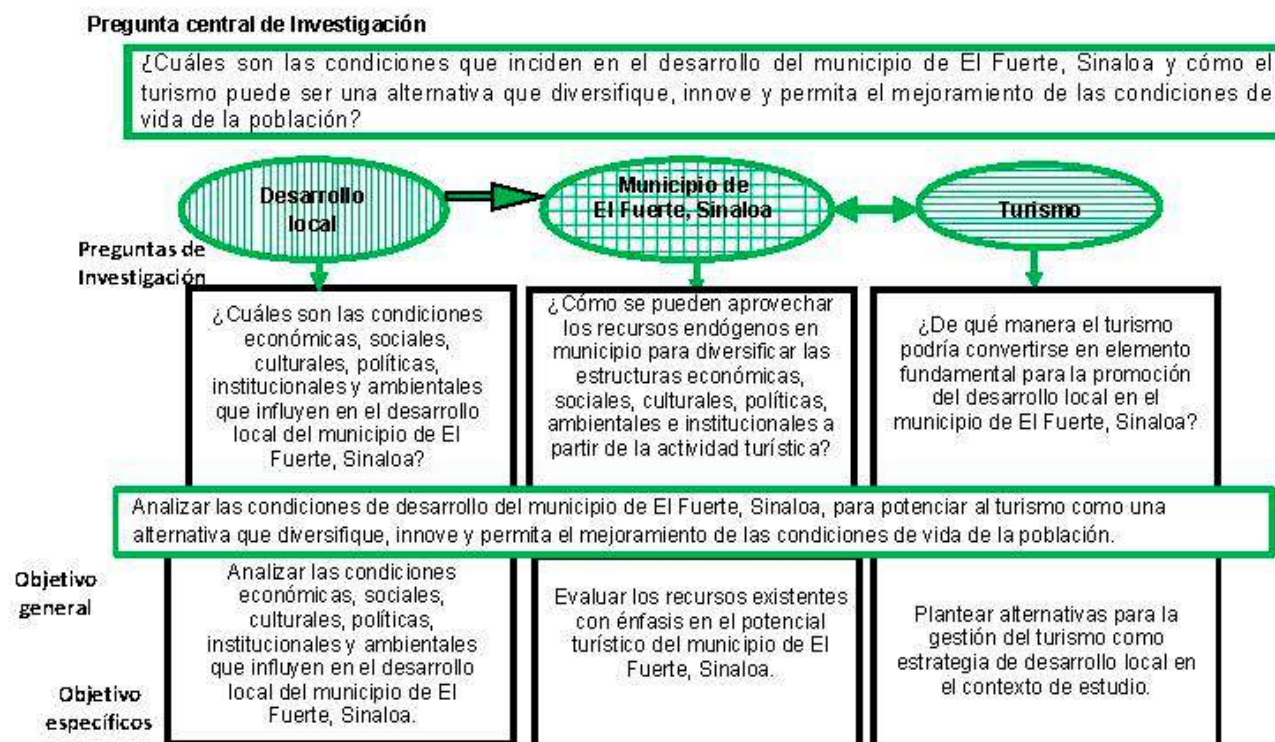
Pregunta central de Investigación

¿Cuáles son las condiciones que inciden en el desarrollo del municipio de El Fuerte, Sinaloa y cómo el turismo puede ser una alternativa que diversifique, innove y permita el mejoramiento de las condiciones de vida de la población?

Desarrollo local

Municipio de El Fuerte, Sinaloa

Turismo

Preguntas de Investigación

¿Cuáles son las condiciones económicas, sociales, culturales, políticas, institucionales y ambientales que influyen en el desarrollo local del municipio de El Fuerte, Sinaloa?

¿Cómo se pueden aprovechar los recursos endógenos en municipio para diversificar las estructuras económicas, sociales, culturales, políticas, ambientales e institucionales a partir de la actividad turística?

¿De qué manera el turismo podría convertirse en elemento fundamental para la promoción del desarrollo local en el municipio de El Fuerte, Sinaloa?

Analizar las condiciones de desarrollo del municipio de El Fuerte, Sinaloa, para potenciar al turismo como una alternativa que diversifique, innove y permita el mejoramiento de las condiciones de vida de la población.

Objetivo general

Analizar las condiciones económicas, sociales, culturales, políticas, institucionales y ambientales que influyen en el desarrollo local del municipio de El Fuerte, Sinaloa.

Evaluar los recursos existentes con énfasis en el potencial turístico del municipio de El Fuerte, Sinaloa.

Plantear alternativas para la gestión del turismo como estrategia de desarrollo local en el contexto de estudio.

Objetivo específicos